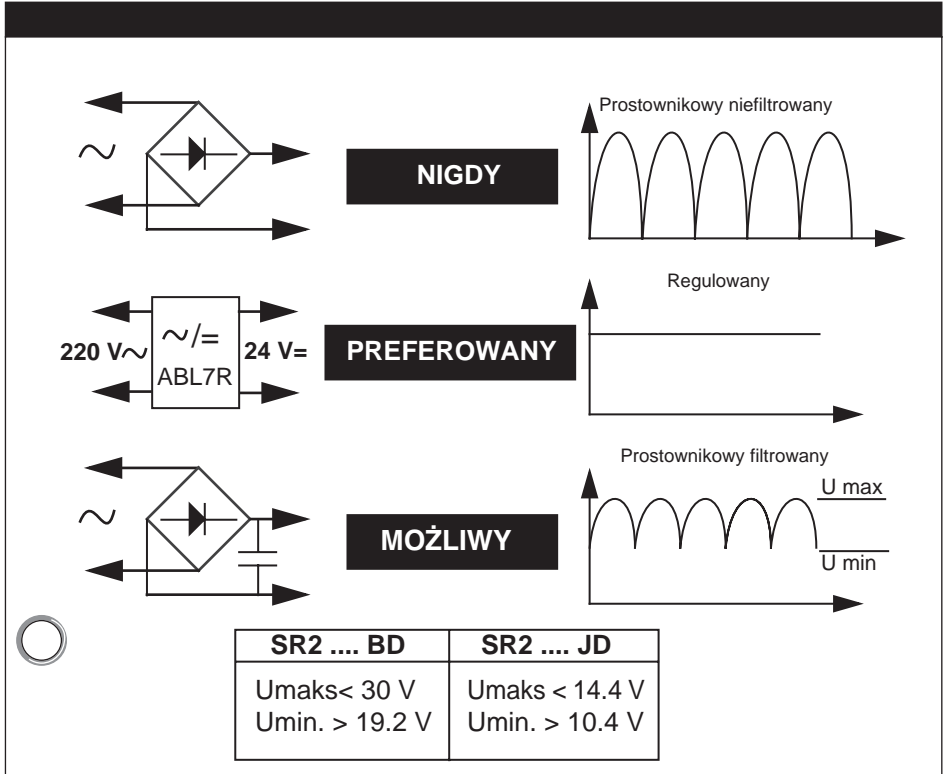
~

NIGDY

Prostownikowy niefiltrowany

220 V~

~/=

ABL7R

24 V=

PREFEROWANY

Regulowany

~

MOŻLIWY

Prostownikowy filtrowany

U max

U min

| SR2 .... BD | SR2 .... JD |
|---|---|
| Umaks< 30 V<br>Umin. > 19.2 V | Umaks < 14.4 V<br>Umin. > 10.4 V |